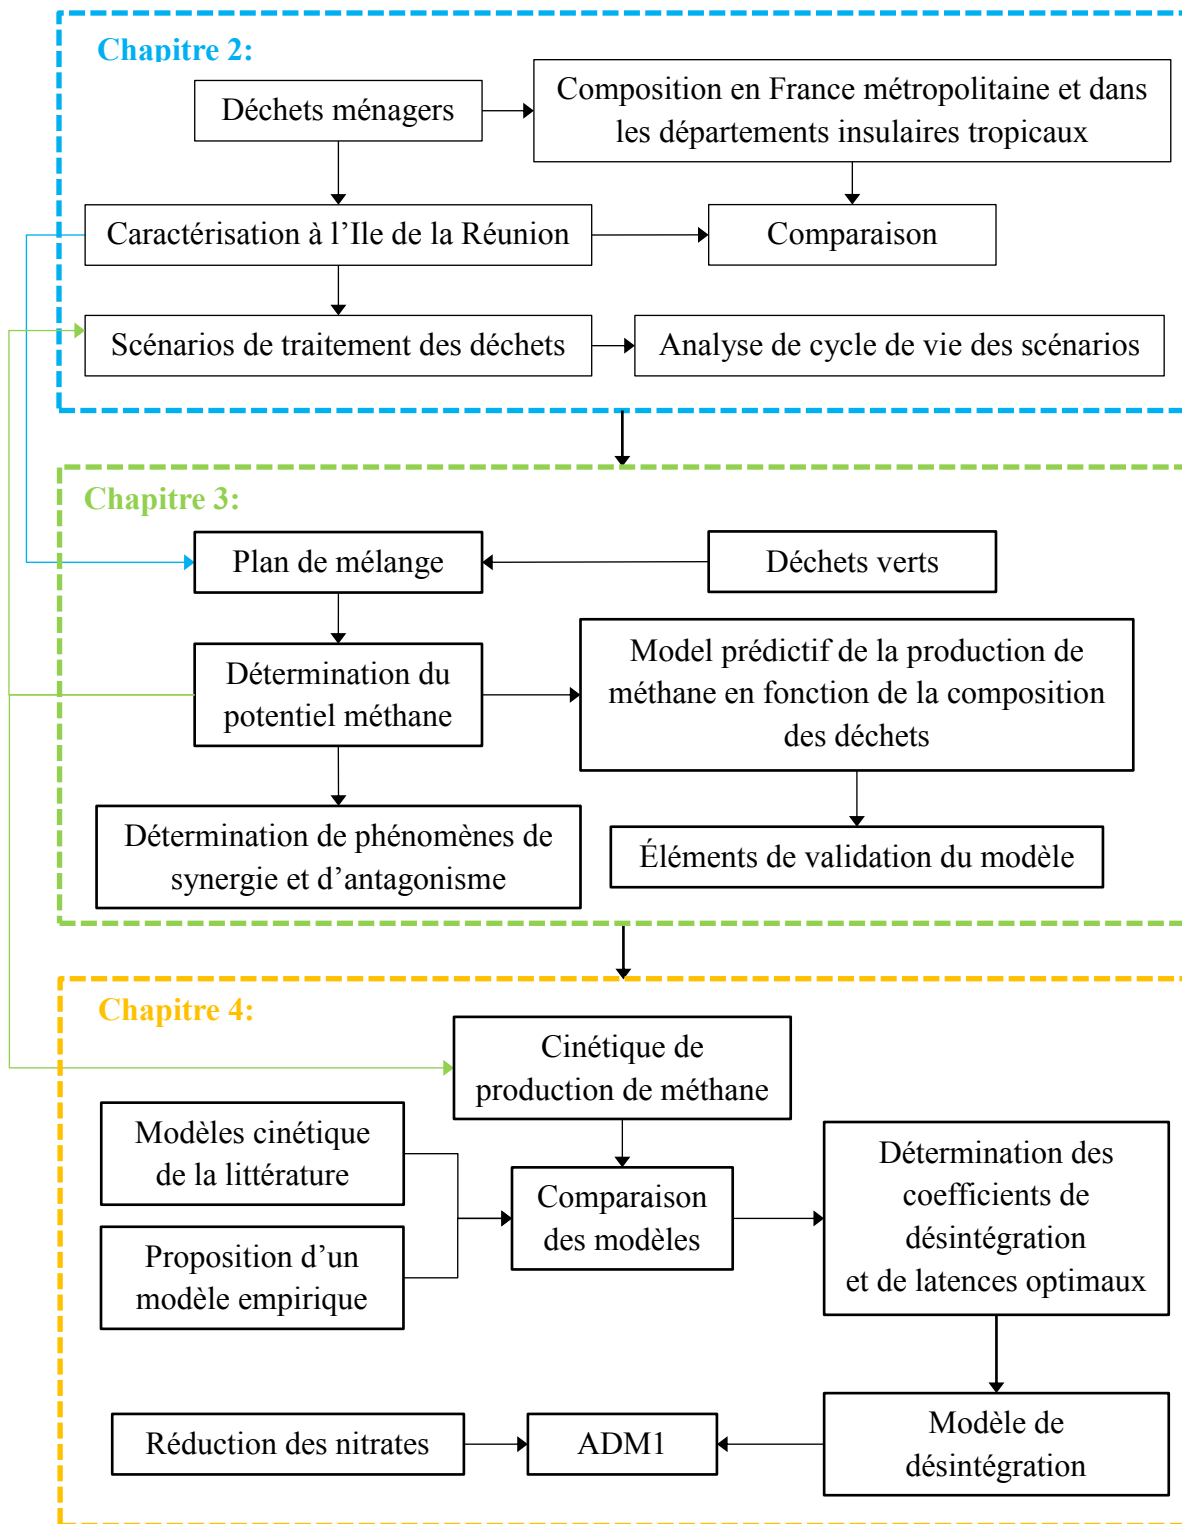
Chapitre 2:

Déchets ménagers

Composition en France métropolitaine et dans les départements insulaires tropicaux

Caractérisation à l’Ile de la Réunion

Comparaison

Scénarios de traitement des déchets

Analyse de cycle de vie des scénarios

Chapitre 3:

Plan de mélange

Déchets verts

Détermination du potentiel méthane

Model prédictif de la production de méthane en fonction de la composition des déchets

Détermination de phénomènes de synergie et d’antagonisme

Éléments de validation du modèle

Chapitre 4:

Cinétique de production de méthane

Modèles cinétique de la littérature

Proposition d’un modèle empirique

Comparaison des modèles

Détermination des coefficients de désintégration et de latences optimaux

Réduction des nitrates

ADM1

Modèle de désintégration